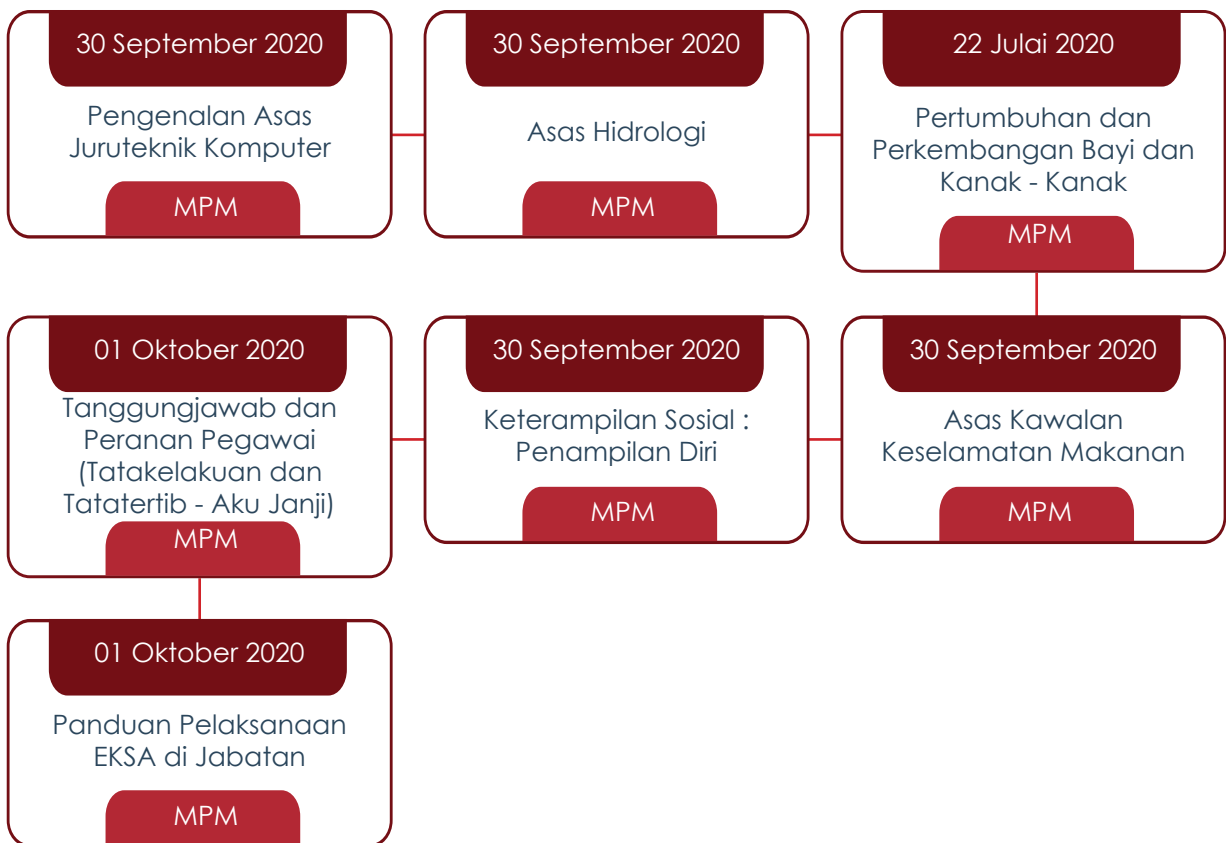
30 September 2020

Pengenalan Asas Juruteknik Komputer

MPM

30 September 2020

Asas Hidrologi

MPM

22 Julai 2020

Pertumbuhan dan Perkembangan Bayi dan Kanak - Kanak

MPM

01 Oktober 2020

Tanggungjawab dan Peranan Pegawai (Tatakelakuan dan Tatatertib - Aku Janji)

MPM

30 September 2020

Keterampilan Sosial : Penampilan Diri

MPM

30 September 2020

Asas Kawalan Keselamatan Makanan

MPM

01 Oktober 2020

Panduan Pelaksanaan EKSA di Jabatan

MPM